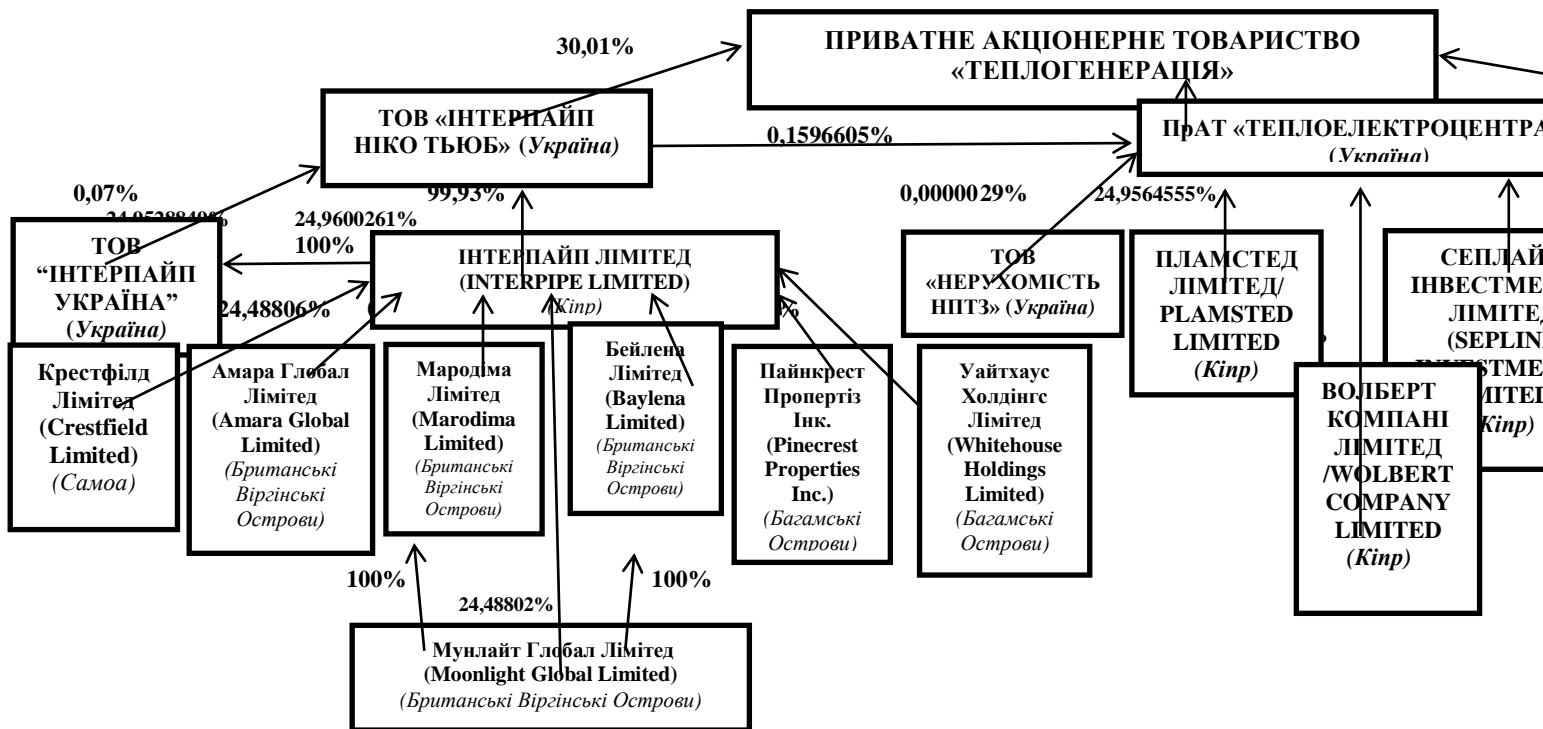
30,01%

ПРИВАТНЕ АКЦІОНЕРНЕ ТОВАРИСТВО «ТЕПЛОГЕНЕРАЦІЯ»

ТОВ «ІНТЕРПАЙП НІКО ТЬЮБ» (Україна)

0,1596605%

ПрАТ «ТЕПЛОЕЛЕКТРОЦЕНТРА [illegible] (Україна)

0,07%

24,95288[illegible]%

24,9600261%

99,93%

0,0000029%

24,9564555%

ТОВ "ІНТЕРПАЙП УКРАЇНА" (Україна)

100%

ІНТЕРПАЙП ЛІМІТЕД (INTERPIPE LIMITED) (Кіпр)

ТОВ «НЕРУХОМІСТЬ НПТЗ» (Україна)

ПЛАМСТЕД ЛІМІТЕД/ PLAMSTED LIMITED (Кіпр)

СЕПЛАЙ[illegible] ІНВЕСТМЕ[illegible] ЛІМІТЕ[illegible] (SEPLIN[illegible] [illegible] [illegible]ІТЕ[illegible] Кіпр)

24,48806%

Крестфілд Лімітед (Crestfield Limited) (Самоа)

Амара Глобал Лімітед (Amara Global Limited) (Британські Віргінські Острови)

마родіма Лімітед (Marodima Limited) (Британські Віргінські Острови)

Бейлена Лімітед (Baylena Limited) (Британські Віргінські Острови)

Пайнкрест Пропертіз Інк. (Pinecrest Properties Inc.) (Багамські Острови)

Уайтхаус Холдінгс Лімітед (Whitehouse Holdings Limited) (Багамські Острови)

ВОЛБЕРТ КОМПАНІ ЛІМІТЕД /WOLBERT COMPANY LIMITED (Кіпр)

100%

24,48802%

100%

Мунлайт Глобал Лімітед (Moonlight Global Limited) (Британські Віргінські Острови)